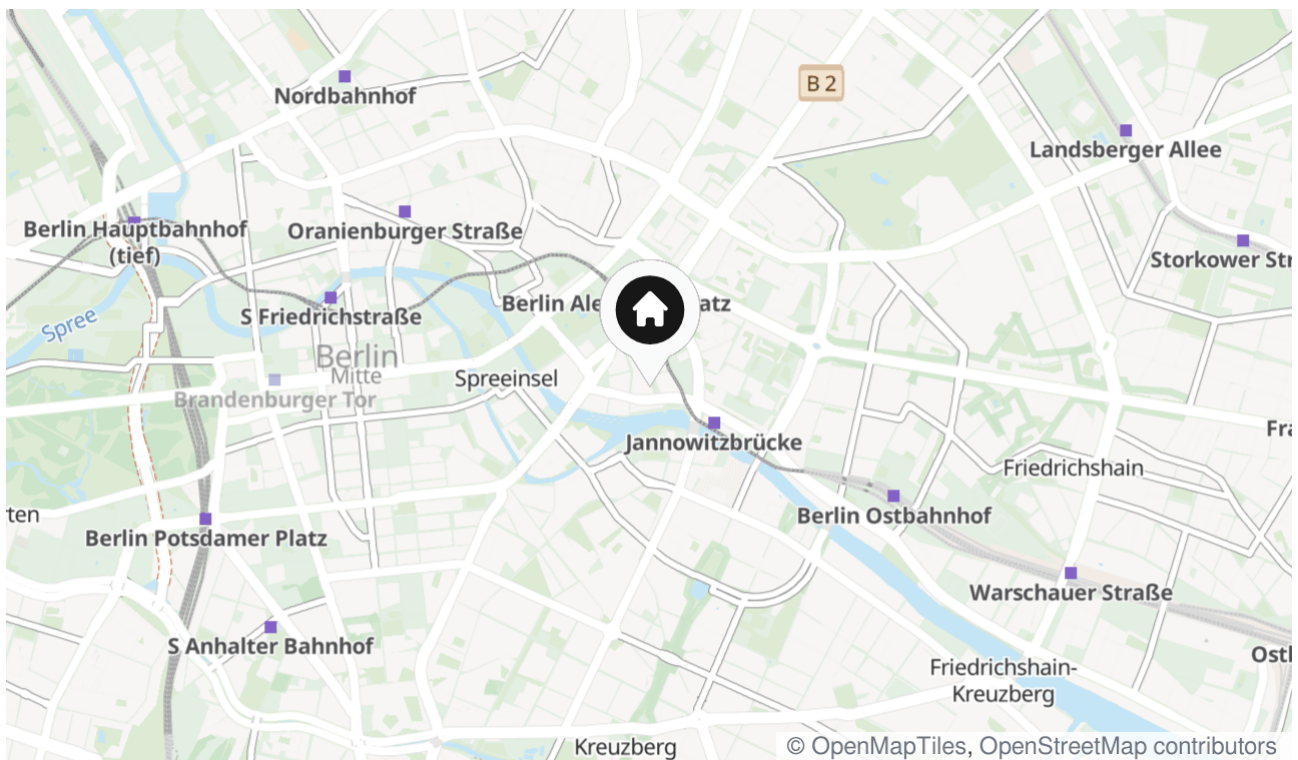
B 2

Nordbahnhof

Landsberger Allee

Berlin Hauptbahnhof (tief)

Oranienburger Straße

Storkower Str

Spree

S Friedrichstraße

Berlin Ale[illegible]tz

Berlin

Mitte

Spreeinsel

Brandenburger Tor

Jannowitzbrücke

Fr

Friedrichshain

rten

Berlin Ostbahnhof

Berlin Potsdamer Platz

Warschauer Straße

S Anhalter Bahnhof

Ost

Friedrichshain-Kreuzberg

Kreuzberg

© OpenMapTiles, OpenStreetMap contributors